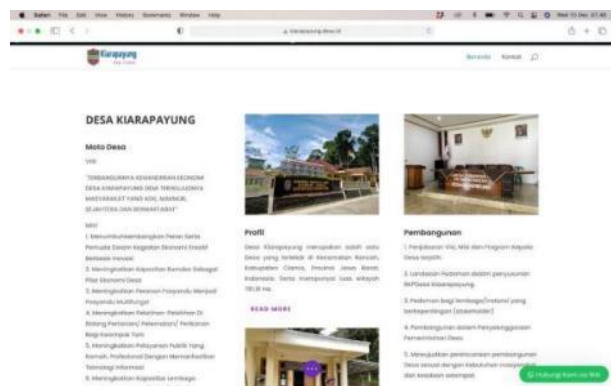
Safari File Edit View History Bookmarks Window Help

kiarapayung.desa.id

Kiarapayung

Beranda Kontak

DESA KIARAPAYUNG

Moto Desa

VISI

"TERBANGUNNYA KEMANDIRIAN EKONOMI DESA KIARAPAYUNG DEMI TERWUJUDNYA MASYARAKAT YANG ADIL, MAKMUR, SEJAHTERA DAN BERMARTABAT"

MISI

1. Menumbuhkembangkan Peran Serta Pemuda Dalam Kegiatan Ekonomi Kreatif Berbasis Inovasi

2. Meningkatkan Kapasitas Bumdes Sebagai Pilar Ekonomi Desa

3. Meningkatkan Peranan Posyandu Menjadi Posyandu Multifungsi

4. Meningkatkan Pelatihan-Pelatihan Di Bidang Pertanian/ Peternakan/ Perikanan Bagi Kelompok Tani

5. Meningkatkan Pelayanan Publik Yang Ramah, Profesional Dengan Memanfaatkan Teknologi Informasi

6. Meningkatkan Kapasitas Lembaga

Profil

Desa Kiarapayung merupakan salah satu Desa yang terletak di Kecamatan Rancah, Kabupaten Ciamis, Provinsi Jawa Barat, Indonesia. Serta mempunyai luas wilayah 781,18 Ha.

READ MORE

Pembangunan

1. Penjabaran Visi, Misi dan Program Kepala Desa terpilih.

2. Landasan Pedoman dalam penyusunan RKPDesa Kiarapayung.

3. Pedoman bagi lembaga/instansi yang berkepentingan (stakeholder)

4. Pembangunan dalam Penyelenggaraan Pemerintahan Desa.

5. Mewujudkan perencanaan pembangunan Desa sesuai dengan kebutuhan masyarakat dan keadaan setempat.

Hubungi Kami via WA